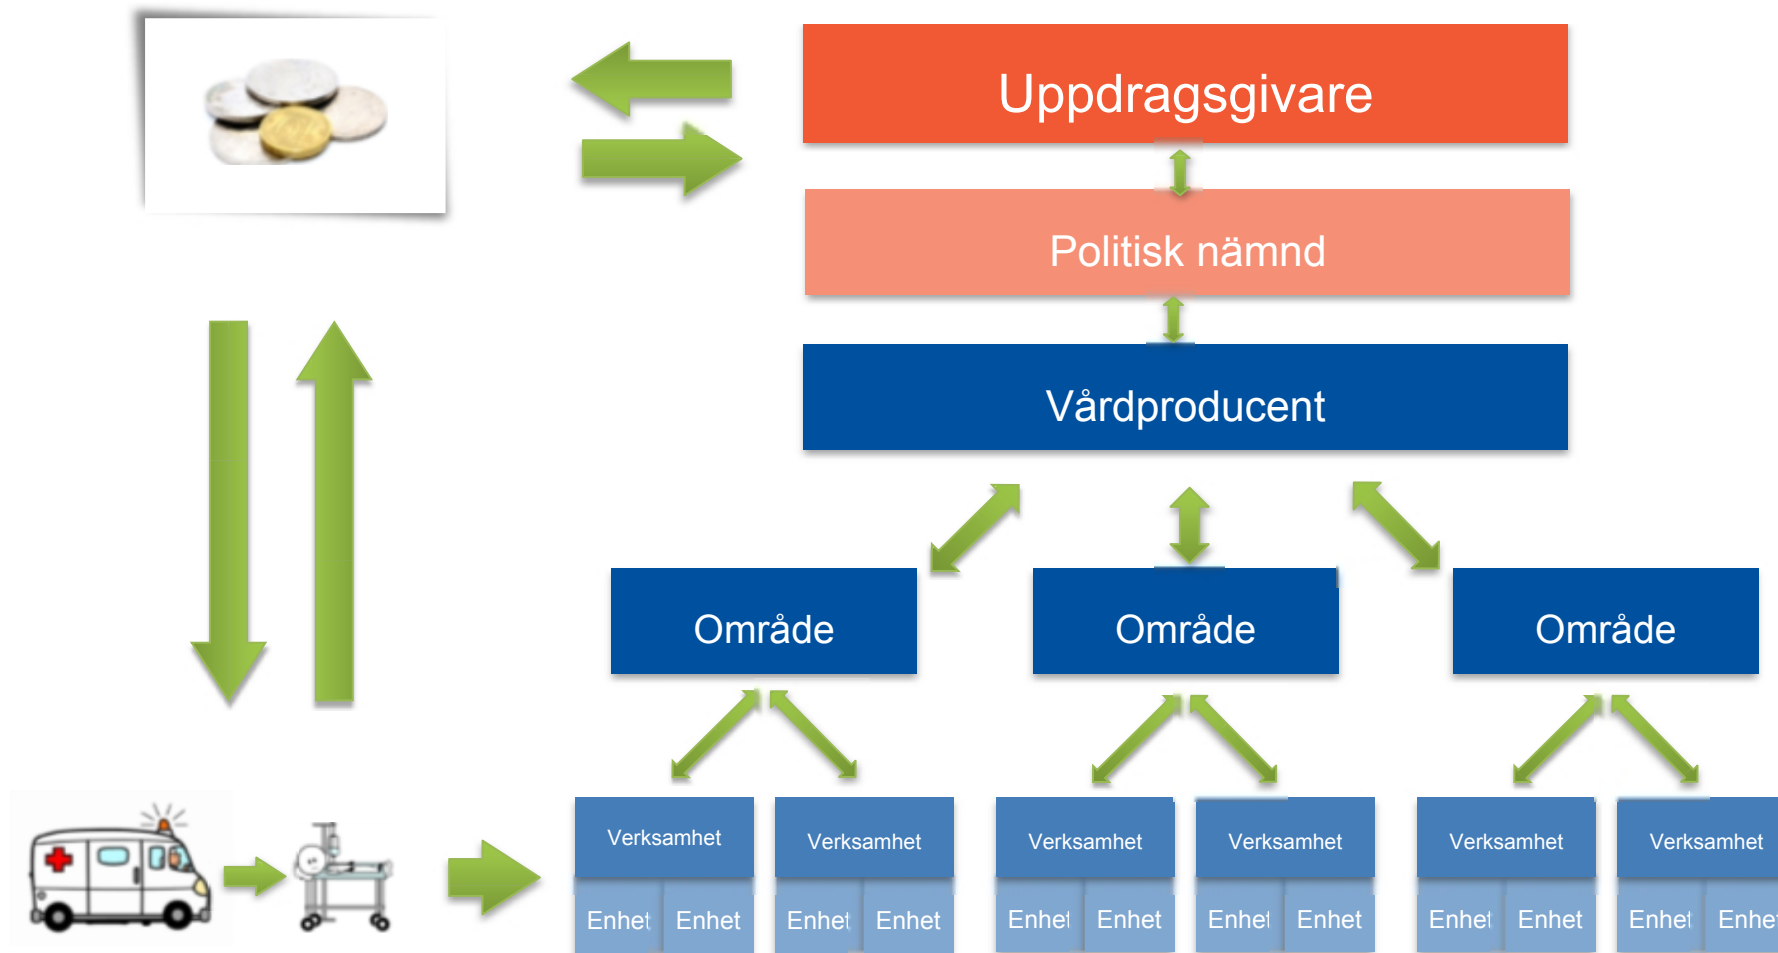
Uppdragsgivare

Politisk nämnd

Vårdproducent

Område

Område

Område

Verksamhet

Enhet Enhet

Verksamhet

Enhet Enhet

Verksamhet

Enhet Enhet

Verksamhet

Enhet Enhet

Verksamhet

Enhet Enhet

Verksamhet

Enhet Enhe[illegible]